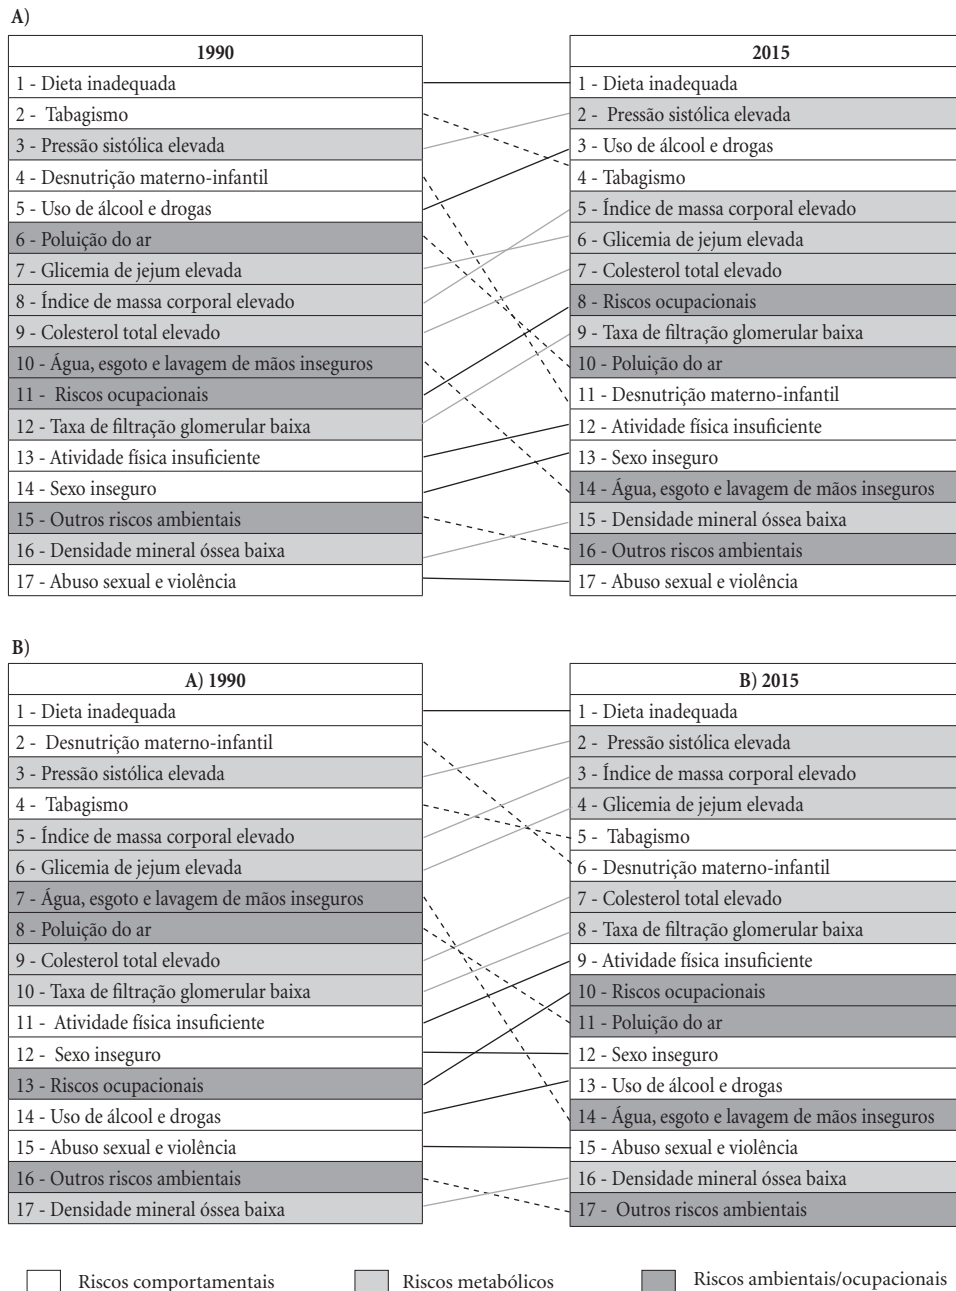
A)

| 1990 |
|---|
| 1 - Dieta inadequada |
| 2 - Tabagismo |
| 3 - Pressão sistólica elevada |
| 4 - Desnutrição materno-infantil |
| 5 - Uso de álcool e drogas |
| 6 - Poluição do ar |
| 7 - Glicemia de jejum elevada |
| 8 - Índice de massa corporal elevado |
| 9 - Colesterol total elevado |
| 10 - Água, esgoto e lavagem de mãos inseguros |
| 11 - Riscos ocupacionais |
| 12 - Taxa de filtração glomerular baixa |
| 13 - Atividade física insuficiente |
| 14 - Sexo inseguro |
| 15 - Outros riscos ambientais |
| 16 - Densidade mineral óssea baixa |
| 17 - Abuso sexual e violência |

| 2015 |
|---|
| 1 - Dieta inadequada |
| 2 - Pressão sistólica elevada |
| 3 - Uso de álcool e drogas |
| 4 - Tabagismo |
| 5 - Índice de massa corporal elevado |
| 6 - Glicemia de jejum elevada |
| 7 - Colesterol total elevado |
| 8 - Riscos ocupacionais |
| 9 - Taxa de filtração glomerular baixa |
| 10 - Poluição do ar |
| 11 - Desnutrição materno-infantil |
| 12 - Atividade física insuficiente |
| 13 - Sexo inseguro |
| 14 - Água, esgoto e lavagem de mãos inseguros |
| 15 - Densidade mineral óssea baixa |
| 16 - Outros riscos ambientais |
| 17 - Abuso sexual e violência |

B)

| A) 1990 |
|---|
| 1 - Dieta inadequada |
| 2 - Desnutrição materno-infantil |
| 3 - Pressão sistólica elevada |
| 4 - Tabagismo |
| 5 - Índice de massa corporal elevado |
| 6 - Glicemia de jejum elevada |
| 7 - Água, esgoto e lavagem de mãos inseguros |
| 8 - Poluição do ar |
| 9 - Colesterol total elevado |
| 10 - Taxa de filtração glomerular baixa |
| 11 - Atividade física insuficiente |
| 12 - Sexo inseguro |
| 13 - Riscos ocupacionais |
| 14 - Uso de álcool e drogas |
| 15 - Abuso sexual e violência |
| 16 - Outros riscos ambientais |
| 17 - Densidade mineral óssea baixa |

| B) 2015 |
|---|
| 1 - Dieta inadequada |
| 2 - Pressão sistólica elevada |
| 3 - Índice de massa corporal elevado |
| 4 - Glicemia de jejum elevada |
| 5 - Tabagismo |
| 6 - Desnutrição materno-infantil |
| 7 - Colesterol total elevado |
| 8 - Taxa de filtração glomerular baixa |
| 9 - Atividade física insuficiente |
| 10 - Riscos ocupacionais |
| 11 - Poluição do ar |
| 12 - Sexo inseguro |
| 13 - Uso de álcool e drogas |
| 14 - Água, esgoto e lavagem de mãos inseguros |
| 15 - Abuso sexual e violência |
| 16 - Densidade mineral óssea baixa |
| 17 - Outros riscos ambientais |

Riscos comportamentais
Riscos metabólicos
Riscos ambientais/ocupacionais